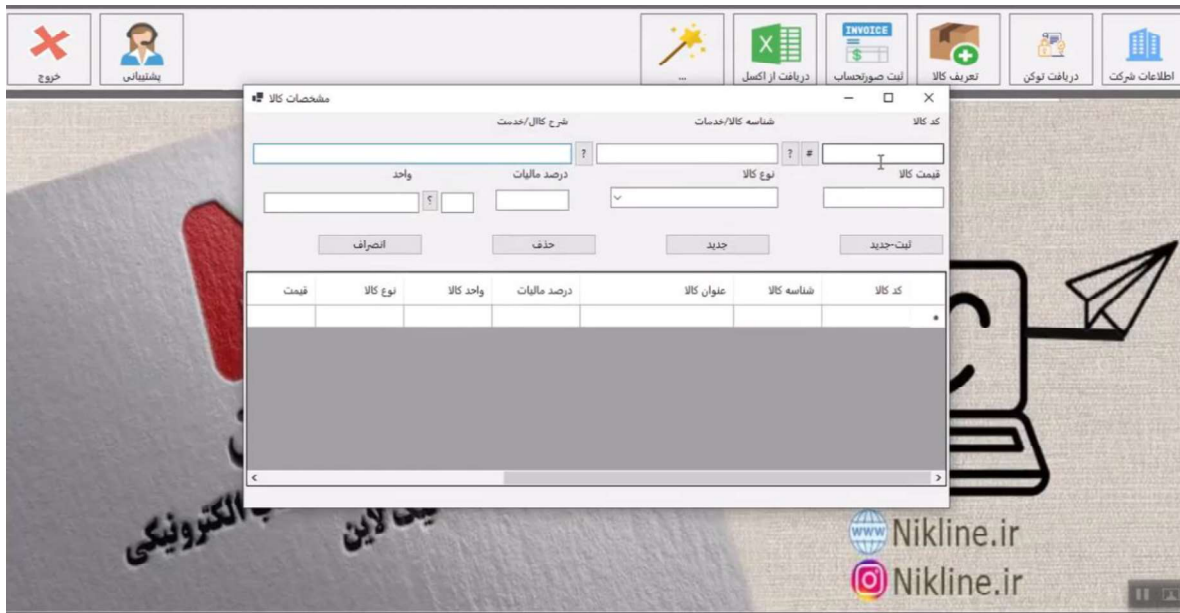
خروج
پشتیبانی
...
دریافت از اکسل
INVOICE
ثبت صورتحساب
تعریف کالا
دریافت توکن
اطلاعات شرکت

مشخصات کالا

کد کالا
شناسه کالا/خدمات
شرح کالا/خدمت
#
?
?
قیمت کالا
نوع کالا
درصد مالیات
واحد
؟

ثبت-جدید
جدید
حذف
انصراف

| کد کالا | شناسه کالا | عنوان کالا | درصد مالیات | واحد کالا | نوع کالا | قیمت |
|---|---|---|---|---|---|---|
| | | | | | | |

الکترونیکی
نیک لاین
www Nikline.ir
Nikline.ir